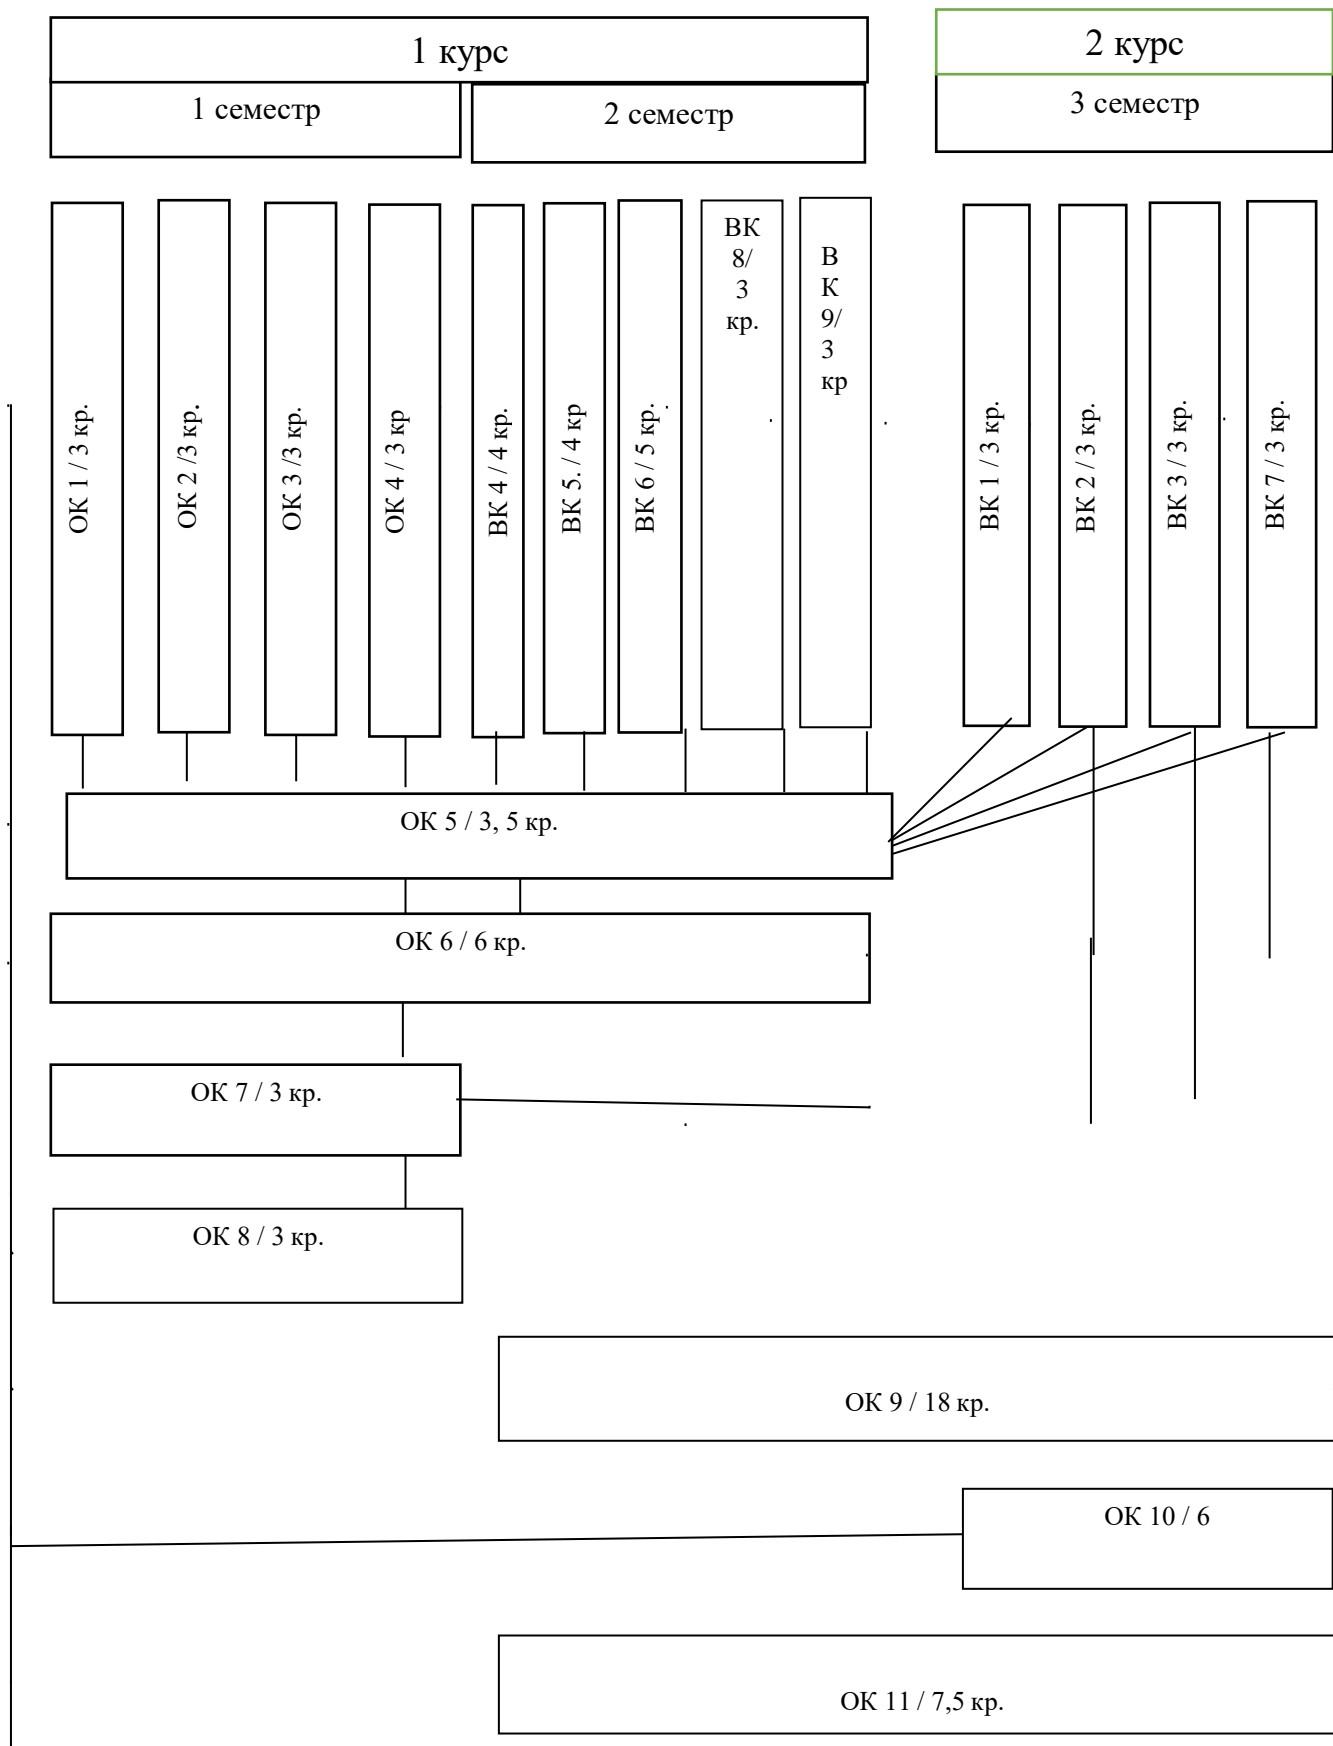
1 курс

2 курс

1 семестр

2 семестр

3 семестр

ОК 1 / 3 кр.

ОК 2 /3 кр.

ОК 3 /3 кр.

ОК 4 / 3 кр

ВК 4 / 4 кр.

ВК 5. / 4 кр

ВК 6 / 5 кр.

ВК 8/ 3 кр.

В К 9/ 3 кр

ВК 1 / 3 кр.

ВК 2 / 3 кр.

ВК 3 / 3 кр.

ВК 7 / 3 кр.

ОК 5 / 3, 5 кр.

ОК 6 / 6 кр.

ОК 7 / 3 кр.

ОК 8 / 3 кр.

ОК 9 / 18 кр.

ОК 10 / 6

ОК 11 / 7,5 кр.